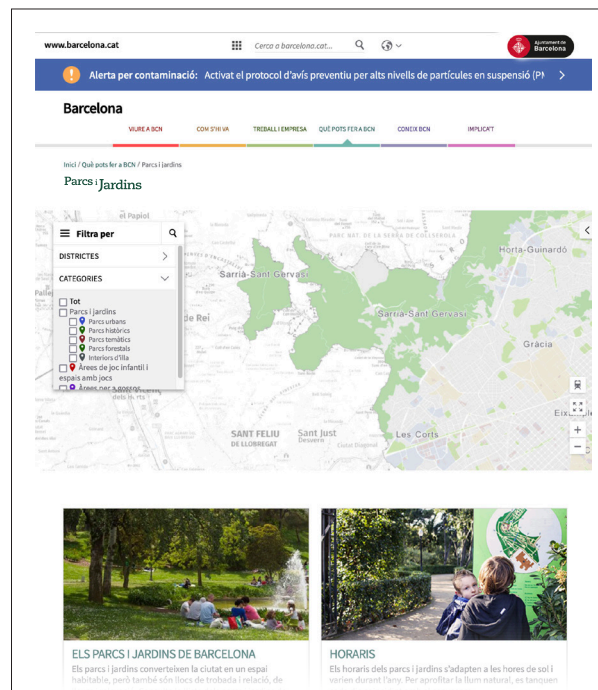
www.barcelona.cat

Cerca a barcelona.cat...

Ajuntament de Barcelona

Alerta per contaminació: Activat el protocol d'avís preventiu per alts nivells de partícules en suspensió (PM

Barcelona

VIURE A BCN
COM S'HI VA
TREBALL I EMPRESA
QUÈ POTS FER A BCN
CONEIX BCN
IMPLICA'T

Inici / Què pots fer a BCN / Parcs i jardins

Parcs i Jardins

Filtra per

DISTRICTES

CATEGORIES

Tot
Parcs i jardins
Parcs urbans
Parcs històrics
Parcs temàtics
Parcs forestals
Interiors d'illa
Àrees de joc infantil i espais amb jocs
Àrees per a gossos

el Papiol
Horta-Guinardó
Sarrià-Sant Gervasi
Sarrià-Sant Gervasi
de Rei
Gràcia
SANT FELIU DE LLOBREGAT
Sant Just Desvern
Les Corts
Eixample

ELS PARCS I JARDINS DE BARCELONA
Els parcs i jardins converteixen la ciutat en un espai habitable, però també són llocs de trobada i relació, de

HORARIS
Els horaris dels parcs i jardins s'adapten a les hores de sol i varien durant l'any. Per aprofitar la llum natural, es tanquen